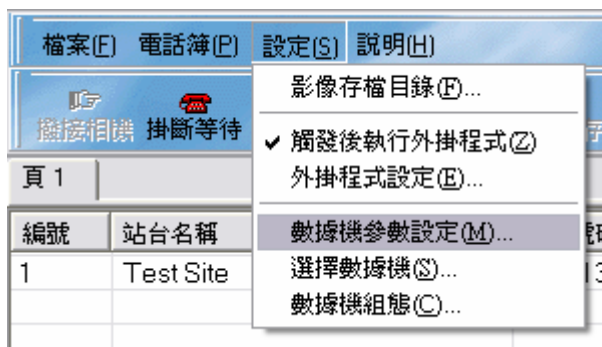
檔案(F) 電話簿(P) 設定(S) 說明(H)

撥接相機 掛斷等待

頁 1

| 編號 | 站台名稱 |
|---|---|
| 1 | Test Site |

影像存檔目錄(F)...
✔ 觸發後執行外掛程式(Z)
外掛程式設定(E)...
數據機參數設定(M)...
選擇數據機(S)...
數據機組態(C)...